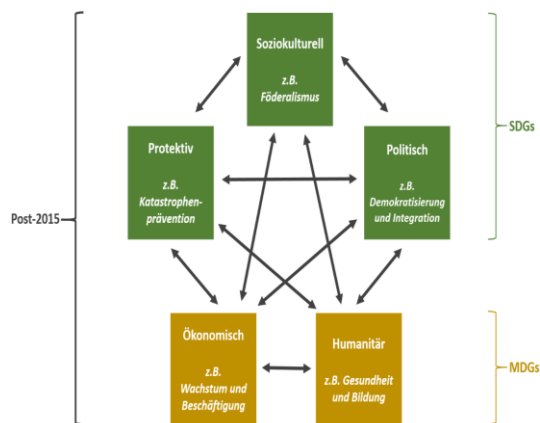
Soziokulturell

z.B. Föderalismus

Protektiv

z.B. Katastrophenprävention

Politisch

z.B. Demokratisierung und Integration

SDGs

Post-2015

Ökonomisch

z.B. Wachstum und Beschäftigung

Humanitär

z.B. Gesundheit und Bildung

MDGs